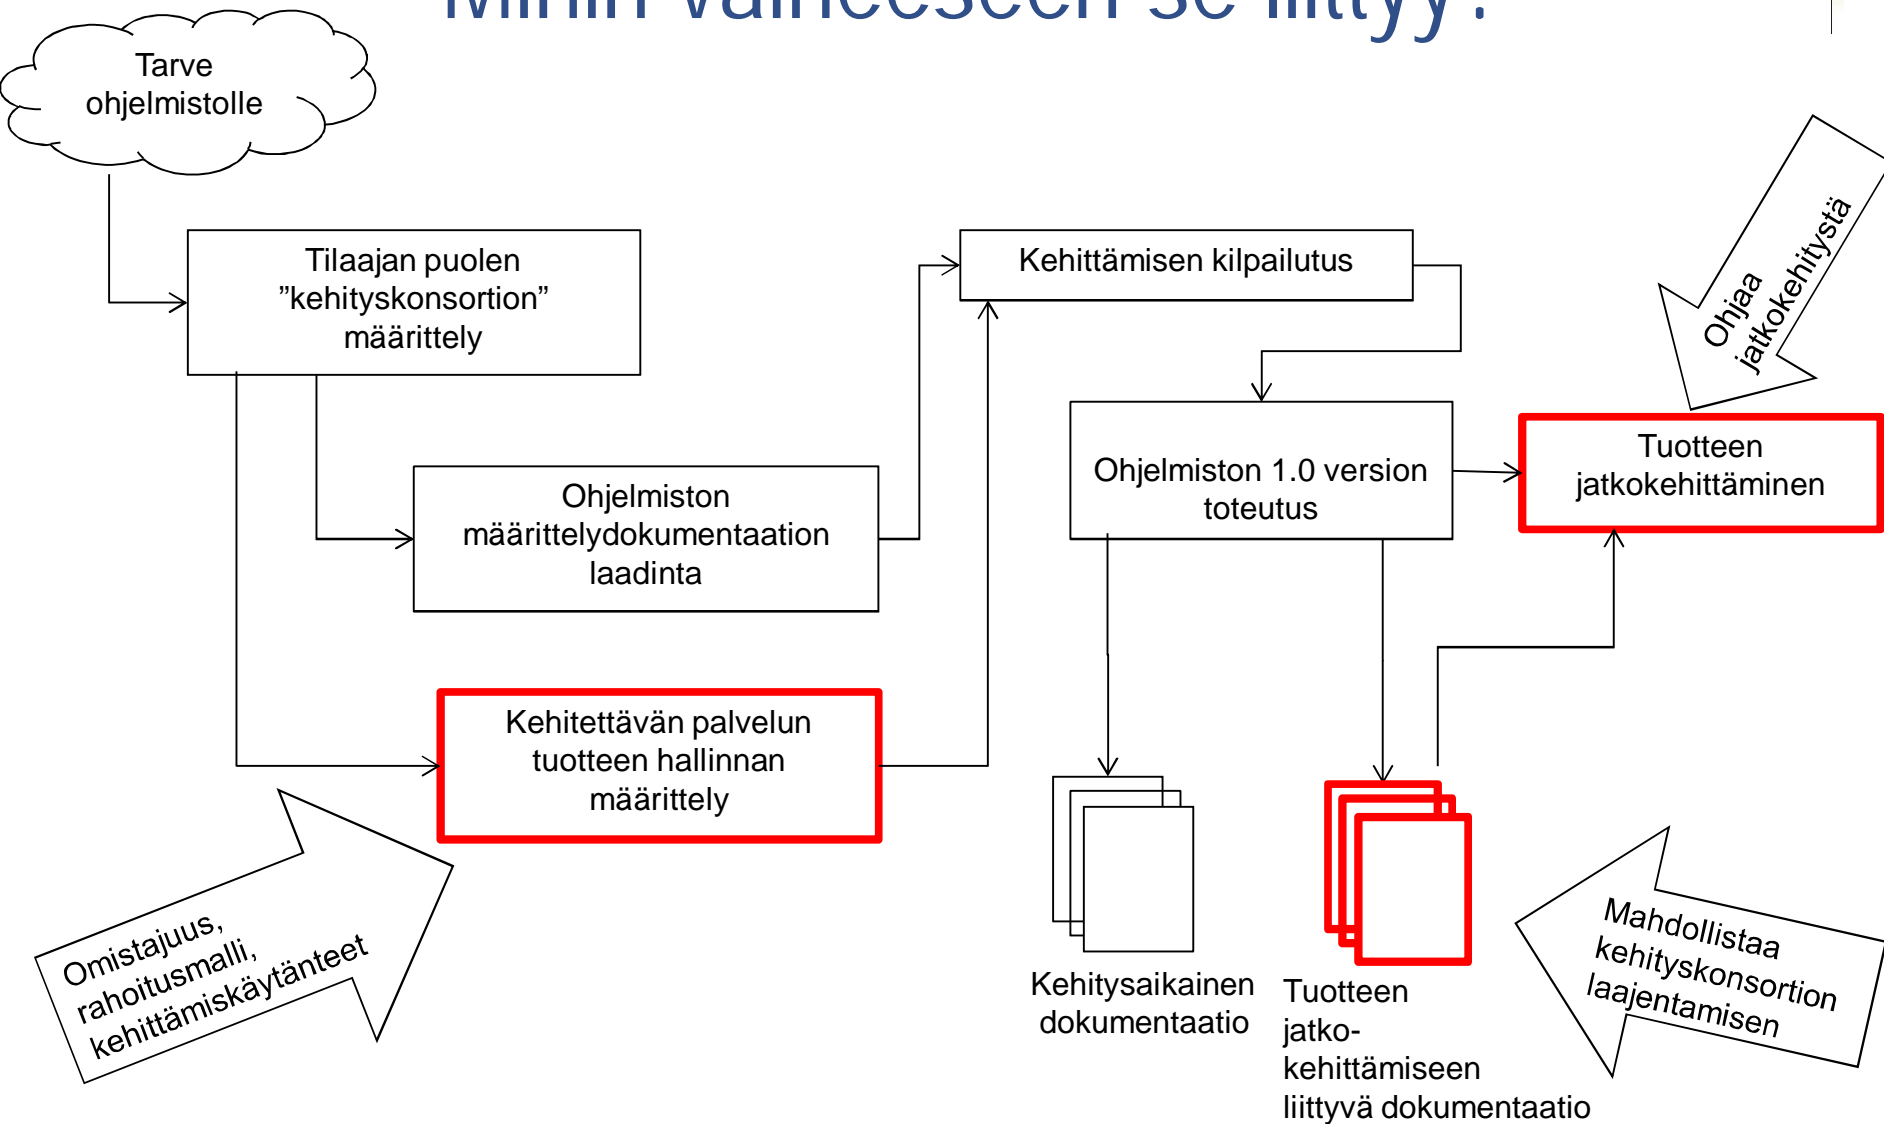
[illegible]

Tarve ohjelmistolle

Tilaajan puolen ”kehityskonsortion” määrittely

Ohjelmiston määrittelydokumentaation laadinta

Kehitettävän palvelun tuotteen hallinnan määrittely

Kehittämisen kilpailutus

Ohjelmiston 1.0 version toteutus

Tuotteen jatkokehittäminen

Ohjaa jatkokehitystä

Kehitysaikainen dokumentaatio

Tuotteen jatko-kehittämiseen liittyvä dokumentaatio

Mahdollistaa kehityskonsortion laajentamisen

Omistajuus, rahoitusmalli, kehittämiskäytänteet